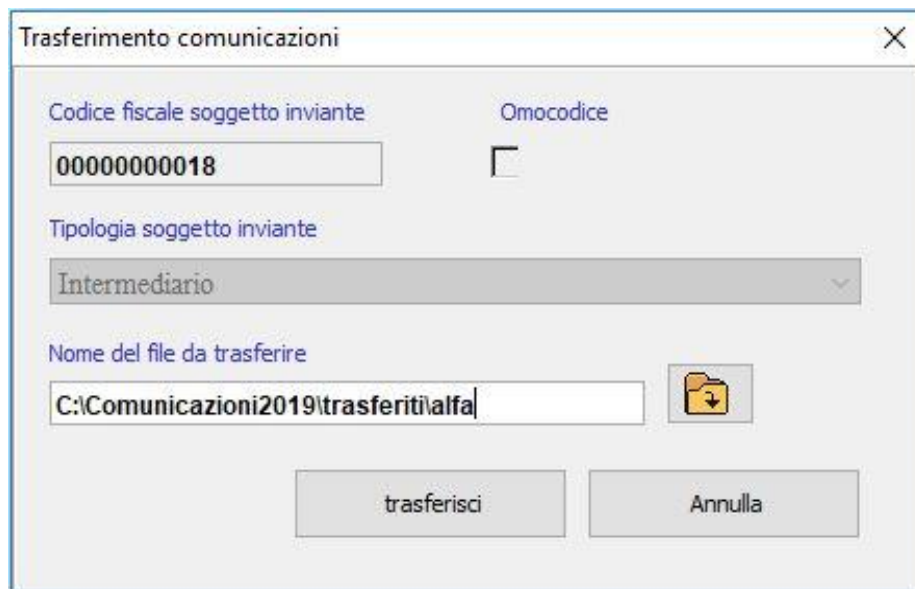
Trasferimento comunicazioni

×

Codice fiscale soggetto inviante

Omocodice

00000000018

Tipologia soggetto inviante

Intermediario

Nome del file da trasferire

C:\Comunicazioni2019\trasferiti\alfa

trasferisci

Annulla